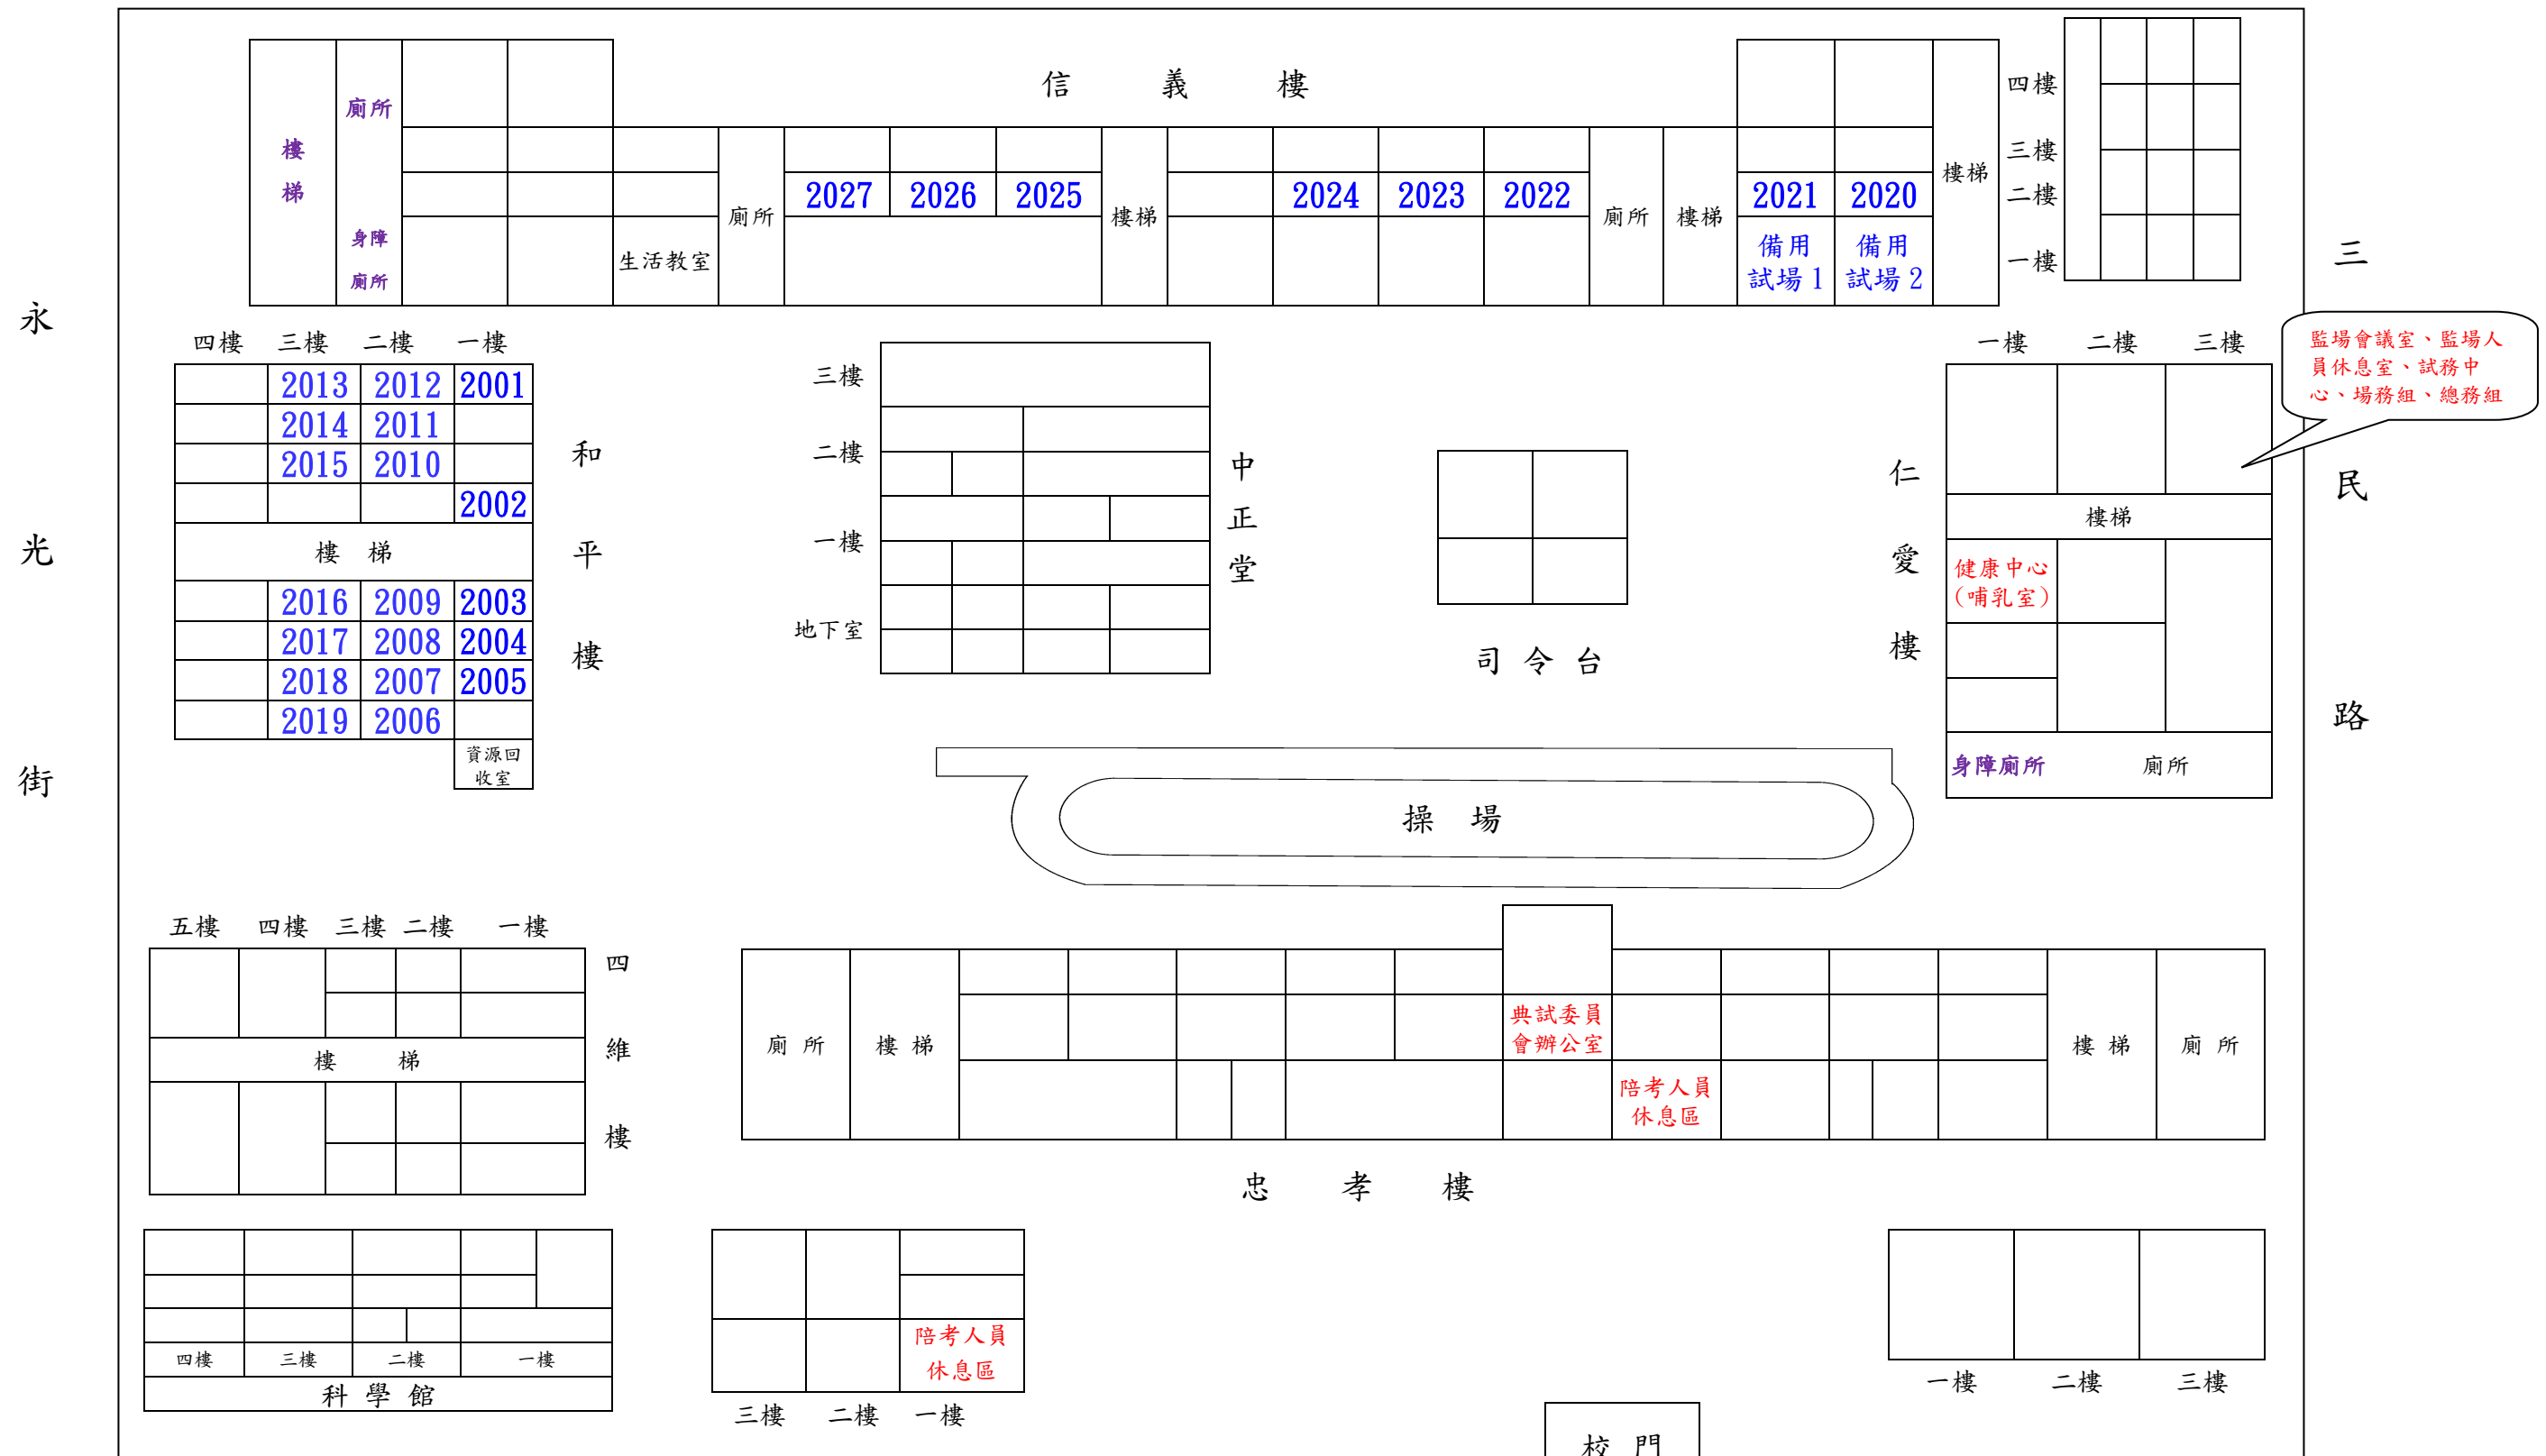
永光街

信　義　樓

樓梯
廁所
身障廁所
生活教室
廁所
2027　2026　2025
樓梯
2024　2023　2022
廁所
樓梯
2021　2020
備用試場 1　備用試場 2
樓梯
四樓
三樓
二樓
一樓

三民路

四樓　三樓　二樓　一樓

| | 2013 | 2012 | 2001 |
|---|---|---|---|
| | 2014 | 2011 | |
| | 2015 | 2010 | |
| | | | 2002 |
| 樓梯 | | | |
| | 2016 | 2009 | 2003 |
| | 2017 | 2008 | 2004 |
| | 2018 | 2007 | 2005 |
| | 2019 | 2006 | |

資源回收室

和平樓

三樓
二樓
一樓
地下室
中正堂

司令台

一樓　二樓　三樓
監場會議室、監場人員休息室、試務中心、場務組、總務組
仁愛樓
樓梯
健康中心（哺乳室）
身障廁所　廁所

操　場

五樓　四樓　三樓　二樓　一樓
樓　梯
四維樓

廁所　樓梯
典試委員會辦公室
陪考人員休息區
樓梯　廁所
忠　孝　樓

四樓　三樓　二樓　一樓
科學館

陪考人員休息區
三樓　二樓　一樓

一樓　二樓　三樓

校門